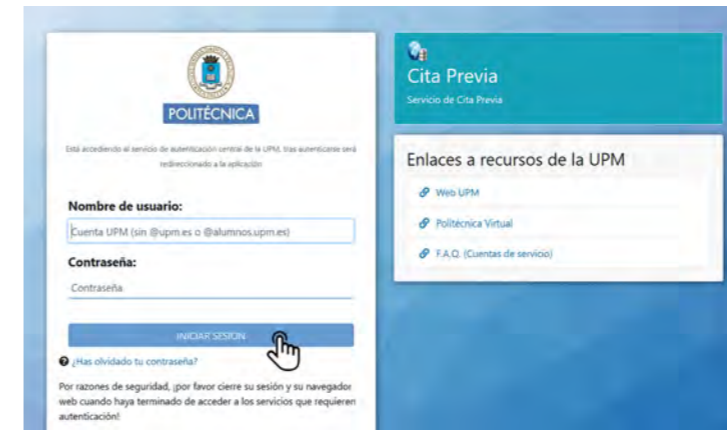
POLITÉCNICA

Está accediendo al servicio de autenticación central de la UPM, tras autenticarse será redireccionado a la aplicación

Nombre de usuario:

Cuenta UPM (sin @upm.es o @alumnos.upm.es)

Contraseña:

Contraseña

INICIAR SESIÓN

¿Has olvidado tu contraseña?

Por razones de seguridad, ¡por favor cierre su sesión y su navegador web cuando haya terminado de acceder a los servicios que requieren autenticación!

Cita Previa

Servicio de Cita Previa

Enlaces a recursos de la UPM

Web UPM

Politécnica Virtual

F.A.Q. (Cuentas de servicio)